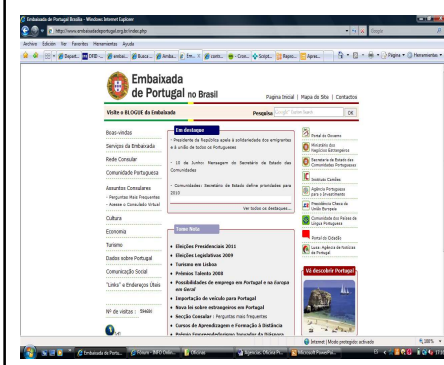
Embaixada de Portugal Brasilia - Windows Internet Explorer

http://www.embaixadadeportugal.org.br/index.php

Google

Arquivo Editar Ver Favoritos Ferramentas Ajuda

Página Ferramentas

Embaixada de Portugal no Brasil

Página Inicial | Mapa do Site | Contactos

Visite o BLOGUE da Embaixada

Pesquisa

OK

Boas-vindas

Serviços da Embaixada

Rede Consular

Comunidade Portuguesa

Assuntos Consulares
- Perguntas Mais Frequentes
- Acesso o Consulado Virtual

Cultura

Economia

Turismo

Dados sobre Portugal

Comunicação Social

"Links" e Endereços Úteis

Nº de visitas:

Em destaque

- Presidente da República apela à solidariedade dos emigrantes e à união de todos os Portugueses

- 10 de Junho: Mensagem do Secretário de Estado das Comunidades

- Comunidades: Secretário de Estado define prioridades para 2010

Ver todos os destaques...

Temas Rota

• Eleições Presidenciais 2011
• Eleições Legislativas 2009
• Turismo em Lisboa
• Prémios Talento 2008
• Possibilidades de emprego em Portugal e na Europa em Geral
• Importação de veículo para Portugal
• Novo lei sobre estrangeiros em Portugal
• Secção Consular : Perguntas mais frequentes
• Cursos de Aprendizagem e Formação à Distância
• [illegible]

Portal do Governo

Ministério dos Negócios Estrangeiros

Secretaria de Estado das Comunidades Portuguesas

Instituto Camões

Agência Portuguesa para o Investimento

Presidência Checa da União Europeia

Comunidade dos Países de Língua Portuguesa

Portal do Cidadão

Lusa: Agência de Notícias de Portugal

Vá descobrir Portugal

Internet | Modo protegido: activado

100%

Embaixada de Portu...

Fotos - INFO Onlin...

Oficinas

Agências Oficiais P...

Microsoft PowerPoi...